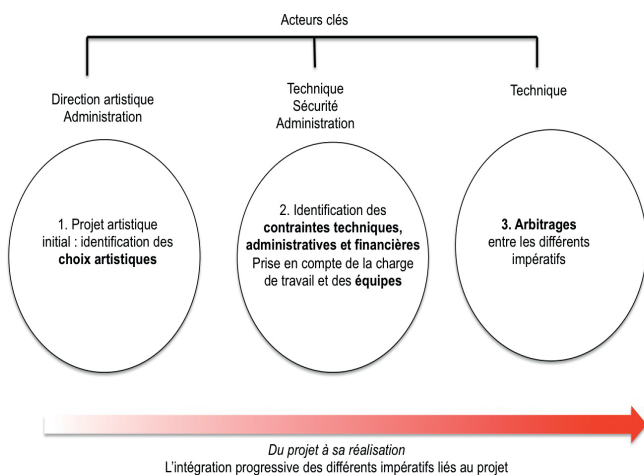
Acteurs clés

Direction artistique
Administration

Technique
Sécurité
Administration

Technique

1. Projet artistique initial : identification des **choix artistiques**

2. Identification des **contraintes techniques, administratives et financières**
Prise en compte de la charge de travail et des **équipes**

**3. Arbitrages**
entre les différents impératifs

*Du projet à sa réalisation*
L'intégration progressive des différents impératifs liés au projet